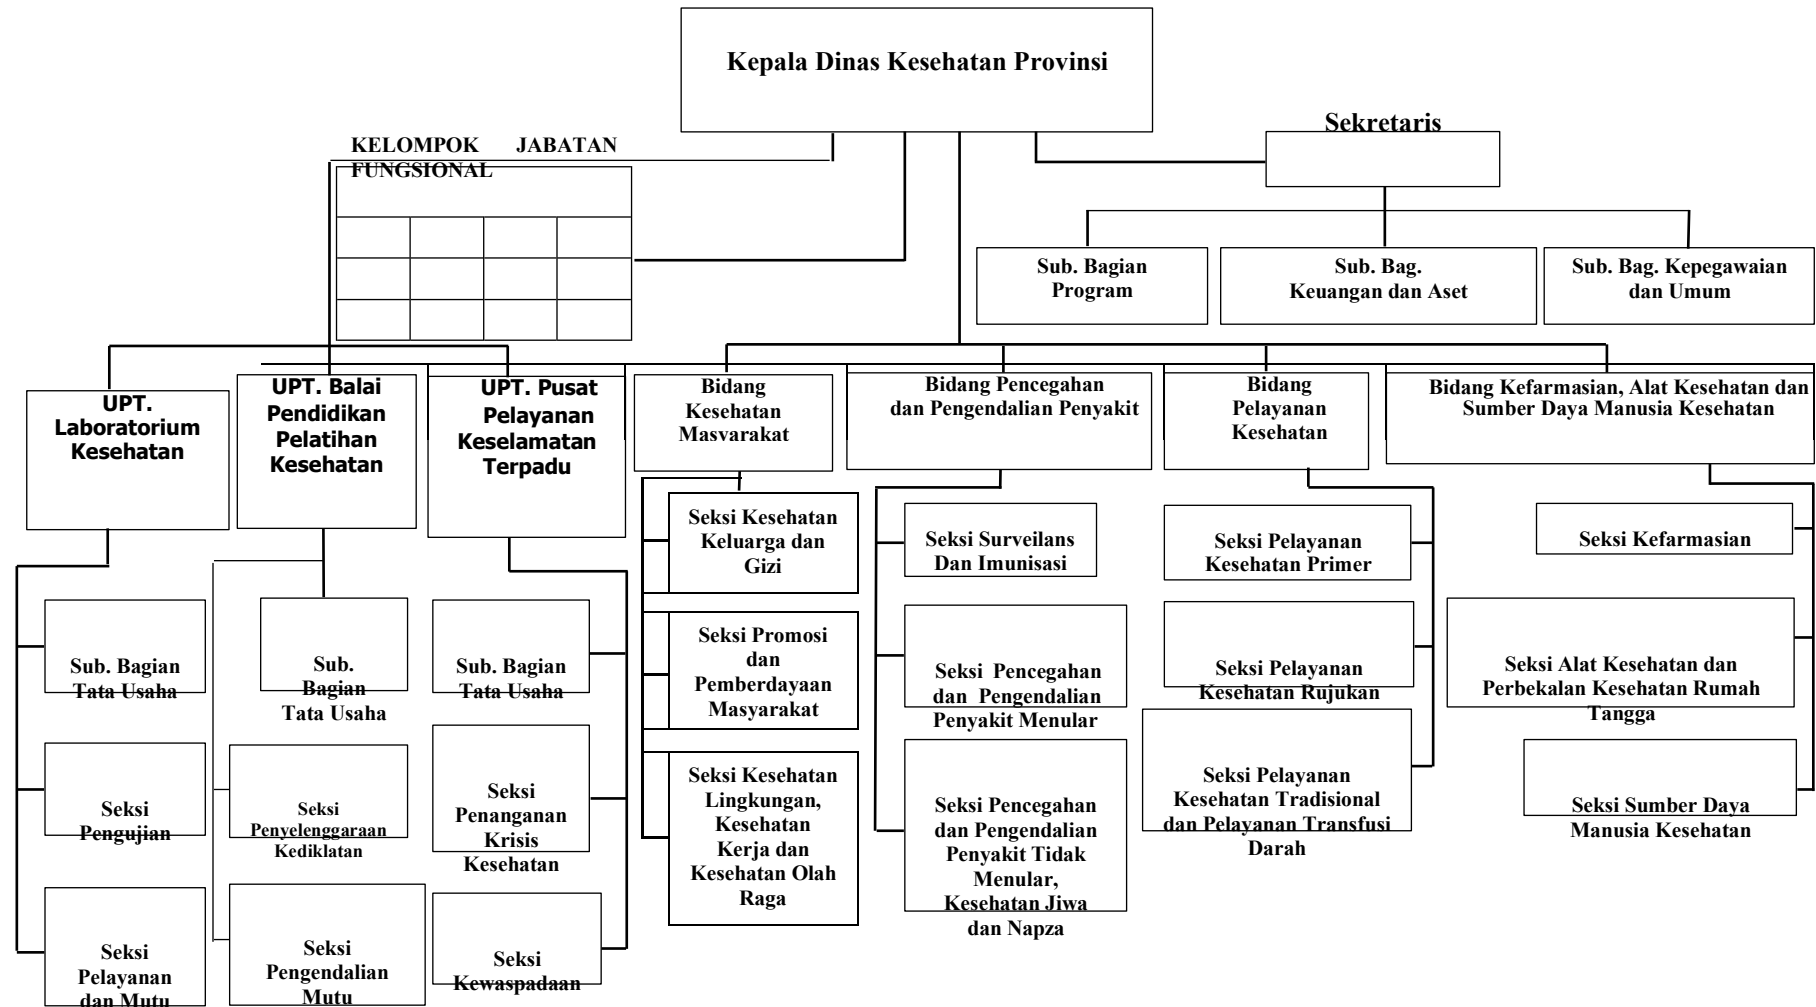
Kepala Dinas Kesehatan Provinsi

KELOMPOK JABATAN FUNGSIONAL

Sekretaris

Sub. Bagian Program

Sub. Bag. Keuangan dan Aset

Sub. Bag. Kepegawaian dan Umum

UPT. Laboratorium Kesehatan

UPT. Balai Pendidikan Pelatihan Kesehatan

UPT. Pusat Pelayanan Keselamatan Terpadu

Bidang Kesehatan Masyarakat

Bidang Pencegahan dan Pengendalian Penyakit

Bidang Pelayanan Kesehatan

Bidang Kefarmasian, Alat Kesehatan dan Sumber Daya Manusia Kesehatan

Sub. Bagian Tata Usaha

Seksi Pengujian

Seksi Pelayanan dan Mutu

Sub. Bagian Tata Usaha

Seksi Penyelenggaraan Kediklatan

Seksi Pengendalian Mutu

Sub. Bagian Tata Usaha

Seksi Penanganan Krisis Kesehatan

Seksi Kewaspadaan

Seksi Kesehatan Keluarga dan Gizi

Seksi Promosi dan Pemberdayaan Masyarakat

Seksi Kesehatan Lingkungan, Kesehatan Kerja dan Kesehatan Olah Raga

Seksi Surveilans Dan Imunisasi

Seksi Pencegahan dan Pengendalian Penyakit Menular

Seksi Pencegahan dan Pengendalian Penyakit Tidak Menular, Kesehatan Jiwa dan Napza

Seksi Pelayanan Kesehatan Primer

Seksi Pelayanan Kesehatan Rujukan

Seksi Pelayanan Kesehatan Tradisional dan Pelayanan Transfusi Darah

Seksi Kefarmasian

Seksi Alat Kesehatan dan Perbekalan Kesehatan Rumah Tangga

Seksi Sumber Daya Manusia Kesehatan